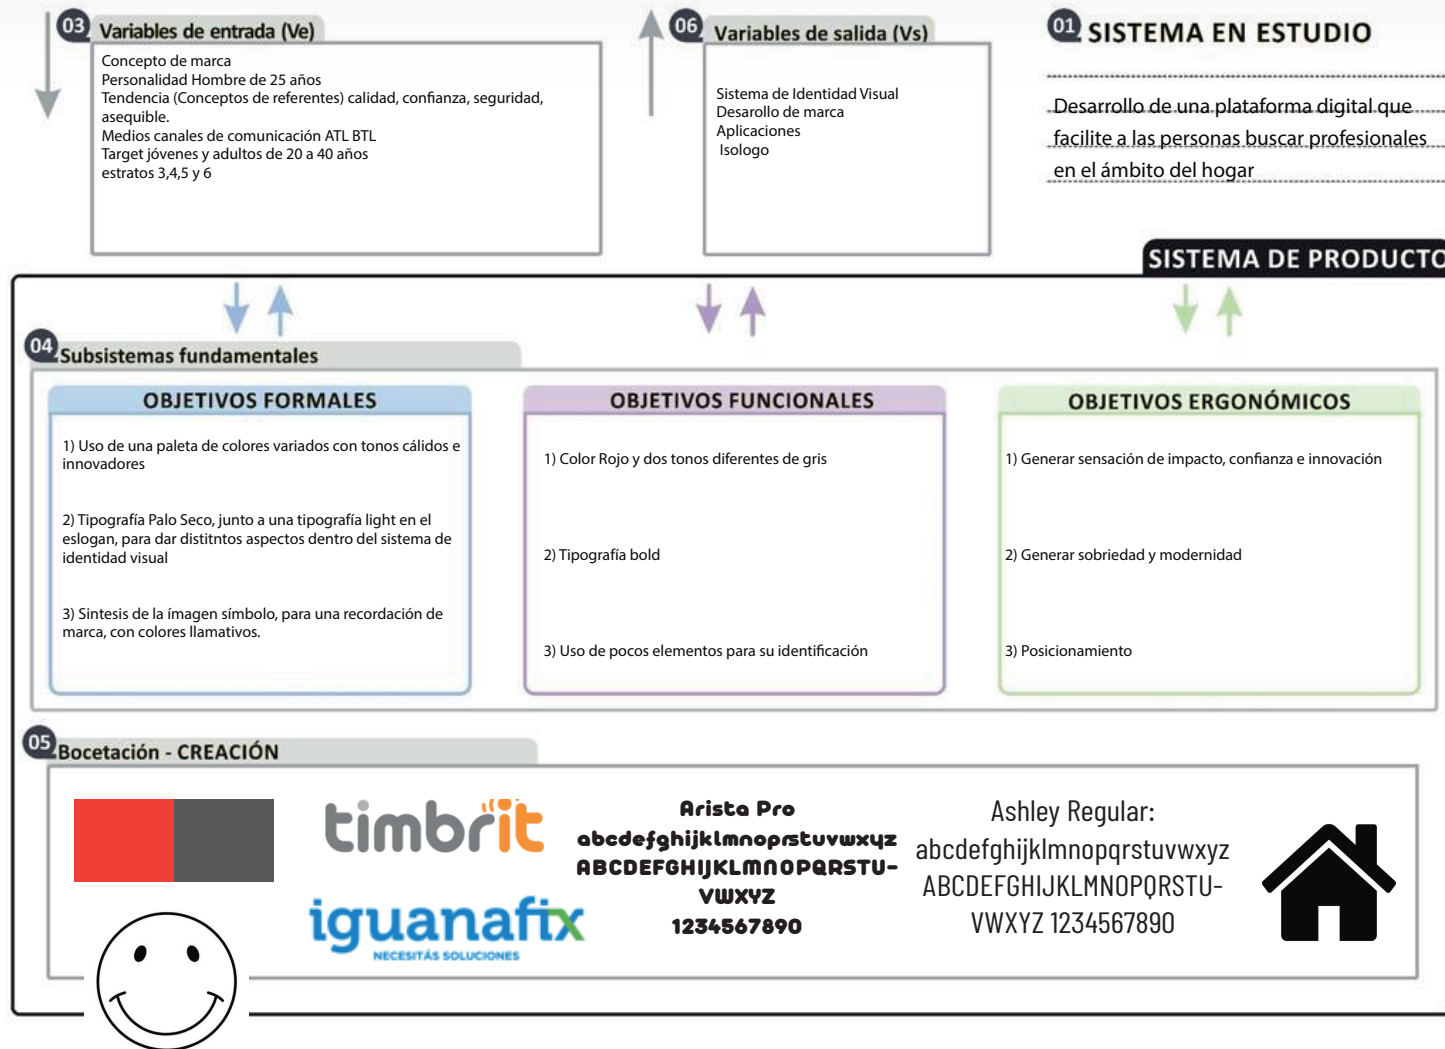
03 Variables de entrada (Ve)

Concepto de marca
Personalidad Hombre de 25 años
Tendencia (Conceptos de referentes) calidad, confianza, seguridad, asequible.
Medios canales de comunicación ATL BTL
Target jóvenes y adultos de 20 a 40 años
estratos 3,4,5 y 6

06 Variables de salida (Vs)

Sistema de Identidad Visual
Desarollo de marca
Aplicaciones
Isologo

01 SISTEMA EN ESTUDIO

Desarrollo de una plataforma digital que facilite a las personas buscar profesionales en el ámbito del hogar

SISTEMA DE PRODUCTO

04 Subsistemas fundamentales

OBJETIVOS FORMALES

1) Uso de una paleta de colores variados con tonos cálidos e innovadores

2) Tipografía Palo Seco, junto a una tipografía light en el eslogan, para dar distitntos aspectos dentro del sistema de identidad visual

3) Sintesis de la ímagen símbolo, para una recordación de marca, con colores llamativos.

OBJETIVOS FUNCIONALES

1) Color Rojo y dos tonos diferentes de gris

2) Tipografía bold

3) Uso de pocos elementos para su identificación

OBJETIVOS ERGONÓMICOS

1) Generar sensación de impacto, confianza e innovación

2) Generar sobriedad y modernidad

3) Posicionamiento

05 Bocetación - CREACIÓN

timbrit

iguanafix
NECESITÁS SOLUCIONES

Arista Pro
abcdefghijklmnoprstuvwxyz
ABCDEFGHIJKLMNOPQRSTU-VWXYZ
1234567890

Ashley Regular:
abcdefghijklmnopqrstuvwxyz
ABCDEFGHIJKLMNOPQRSTU-VWXYZ 1234567890